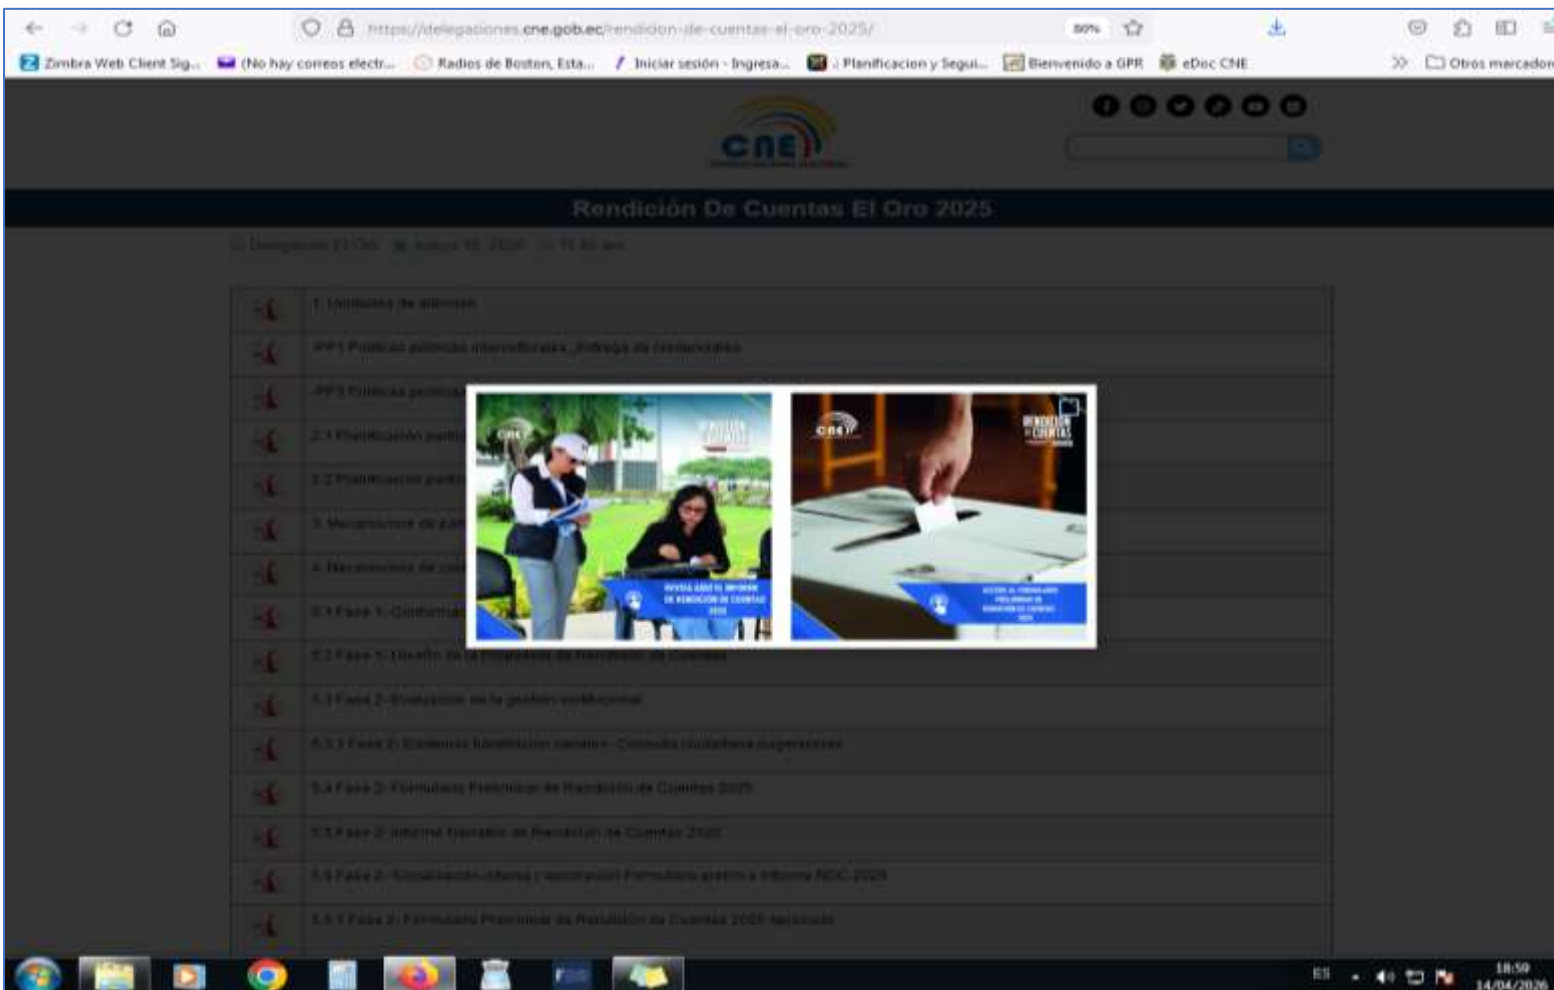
https://delegaciones.cne.gob.ec/rendicion-de-cuentas-el-oro-2025/

80%

Zimbra Web Client Sig... (No hay correos electr... Radios de Boston, Esta... Iniciar sesión - Ingresa... Planificacion y Segui... Bienvenido a GPR eDoc CNE

Otros marcadores

CNE

Rendición De Cuentas El Oro 2025

Delegación El Oro marzo 18, 2026 11:45 am

1. Unidades de atención

-PP1 Políticas públicas interculturales_Entrega de credenciales

-PP3 Políticas públicas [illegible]

2.1 Planificación parti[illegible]

2.2 Planificación parti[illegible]

3. Mecanismos de par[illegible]

4. Mecanismos de con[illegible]

5.1 Fase 1- Conformac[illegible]

5.2 Fase 1- Diseño de la Propuesta de Rendición de Cuentas

5.3 Fase 2- Evaluación de la gestión institucional

5.3.1 Fase 2- Evidencia habilitación canales - Consulta ciudadana sugerencias

5.4 Fase 2- Formulario Preliminar de Rendición de Cuentas 2025

5.5 Fase 2- Informe Narrativo de Rendición de Cuentas 2025

5.6 Fase 2- Socialización interna y aprobación Formulario preliminar Informe RDC 2025

5.6.1 Fase 2- Formulario Preliminar de Rendición de Cuentas 2025 aprobado

CNE

RENDICIÓN DE CUENTAS

REVISA AQUÍ EL INFORME DE RENDICIÓN DE CUENTAS 2025

CNE

RENDICIÓN DE CUENTAS

ACCEDE AL FORMULARIO PRELIMINAR DE RENDICIÓN DE CUENTAS 2025

ES

18:59
14/04/2026